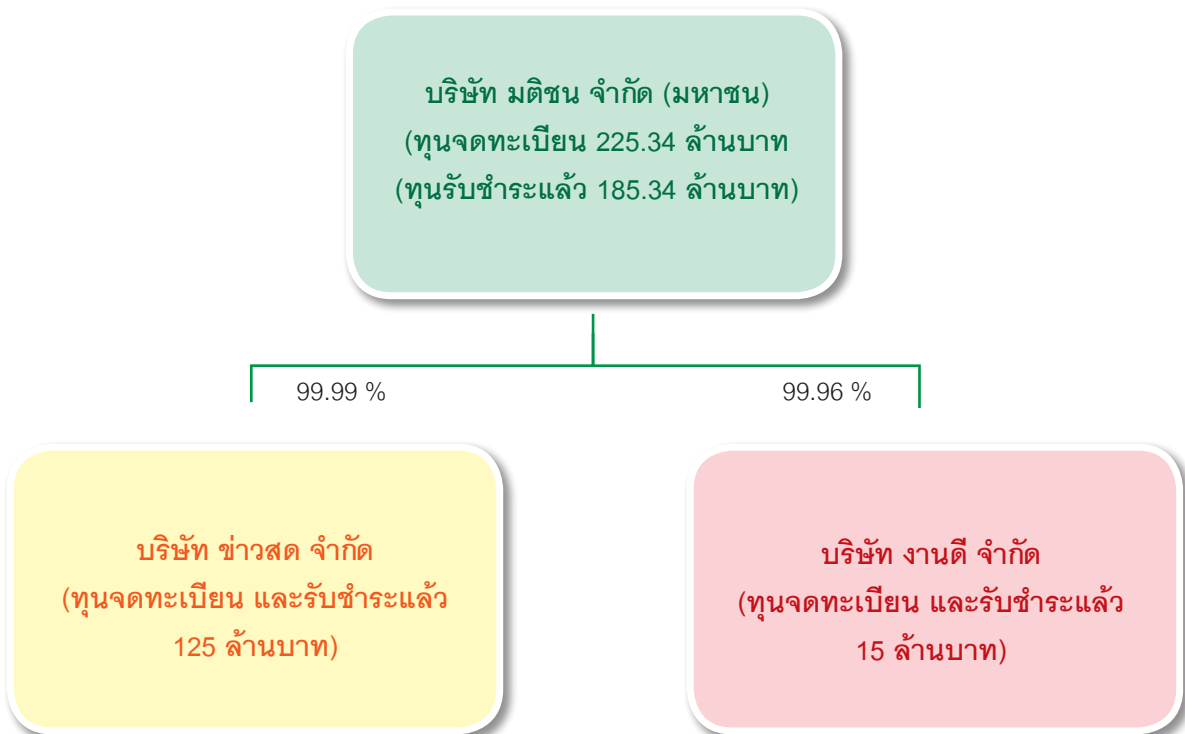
บริษัท มติชน จำกัด (มหาชน)
(ทุนจดทะเบียน 225.34 ล้านบาท
(ทุนรับชำระแล้ว 185.34 ล้านบาท)

99.99 %

99.96 %

บริษัท ข่าวสด จำกัด
(ทุนจดทะเบียน และรับชำระแล้ว
125 ล้านบาท)

บริษัท งานดี จำกัด
(ทุนจดทะเบียน และรับชำระแล้ว
15 ล้านบาท)